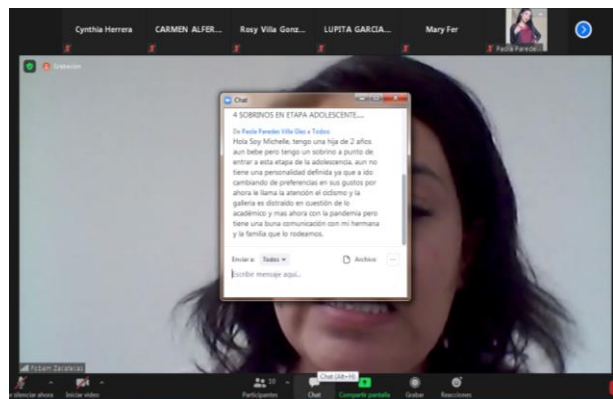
Cynthia Herrera
CARMEN ALFER...
Rosy Villa Gonz...
LUPITA GARCIA...
Mary Fer
Paola Parede...

Grabación

Chat

4 SOBRINOS EN ETAPA ADOLESCENTE....

De Paola Paredes Villa Diaz a Todos:
Hola Soy Michelle, tengo una hija de 2 años aun bebe pero tengo un sobrino a punto de entrar a esta etapa de la adolescencia, aun no tiene una personalidad definida ya que a ido cambiando de preferencias en sus gustos por ahora le llama la atención el ciclismo y la galleria es distraido en cuestión de lo académico y mas ahora con la pandemia pero tiene una buna comunicación con mi hermana y la familia que lo rodeamos.

Enviar a: Todos
Archivo
Escribir mensaje aquí...

Itzel Zacatecas

Chat (Alt+H)

silenciar ahora
Iniciar video
Participantes 10
Chat
Compartir pantalla
Grabar
Reacciones